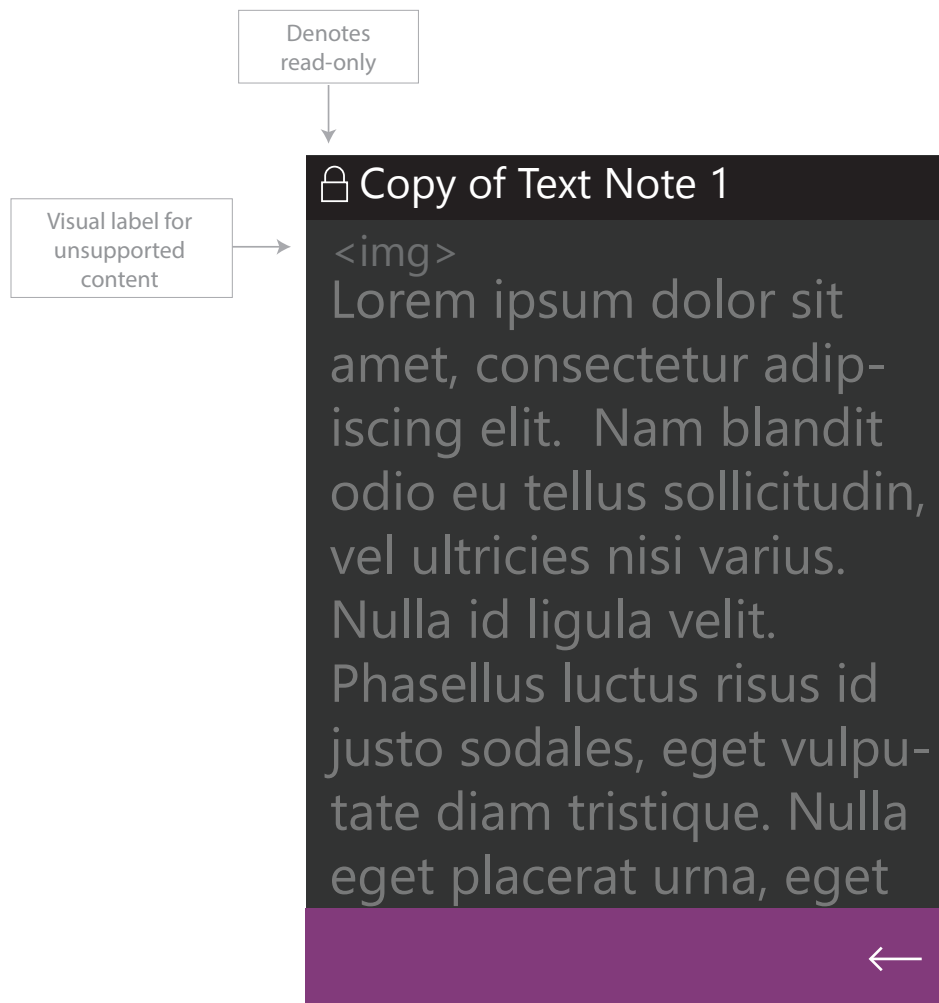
Denotes read-only

Visual label for unsupported content

Copy of Text Note 1

<img>

Lorem ipsum dolor sit amet, consectetur adipiscing elit. Nam blandit odio eu tellus sollicitudin, vel ultricies nisi varius. Nulla id ligula velit. Phasellus luctus risus id justo sodales, eget vulputate diam tristique. Nulla eget placerat urna, eget

←